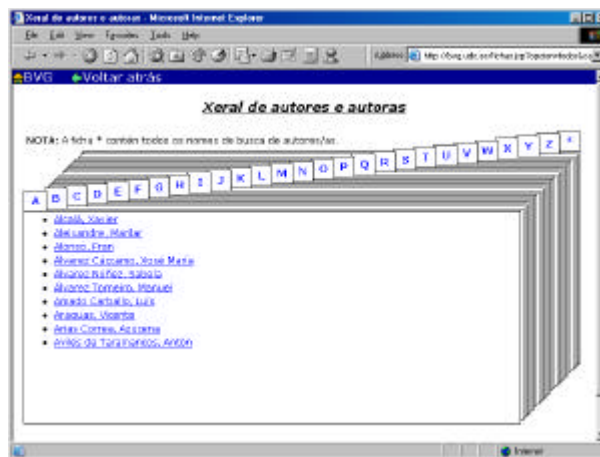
Xeral de autores e autoras - Microsoft Internet Explorer

File Edit View Favorites Tools Help

Address http://bvg.udc.es/fichas.jsp?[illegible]

BVG Voltar atrás

Xeral de autores e autoras

NOTA: A ficha * contén todos os nomes de busca de autores/as.

A B C D E F G H I J K L M N O P Q R S T U V W X Y Z *

- Alcalá, Xavier
- Alexandre, Marilar
- Alonso, Fran
- Álvarez Cáccamo, Xosé María
- Álvarez Nóñez, Isabela
- Álvarez Torneiro, Manuel
- Amado Carballo, Luís
- Araguas, Vicente
- Arias Correa, Azucena
- Avilés de Taramancos, Antón

Internet